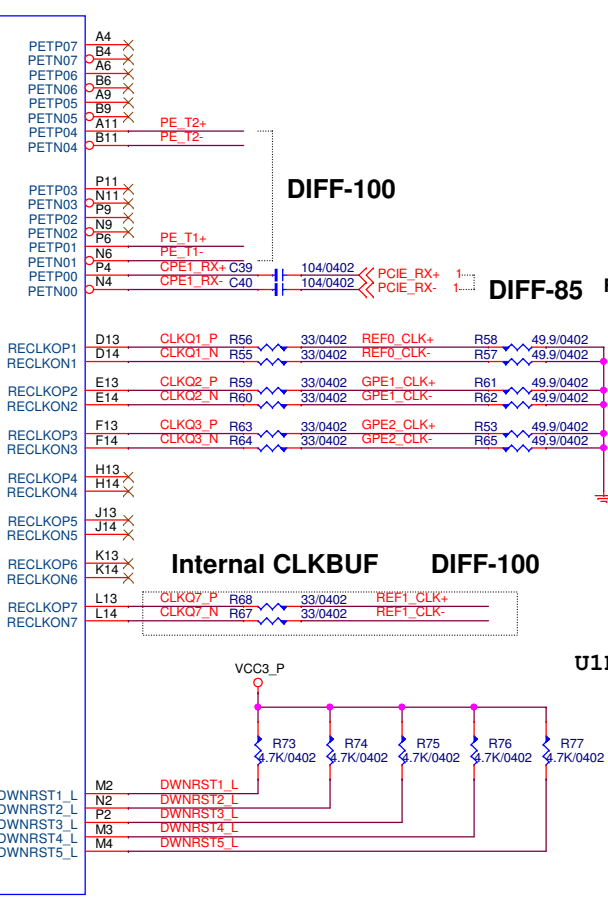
PETP07 A4
PETN07 B4
PETP06 A6
PETN06 B6
PETP05 A9
PETN05 B9
PETP04 A11 PE_T2+
PETN04 B11 PE_T2-

DIFF-100

PETP03 P11
PETN03 N11
PETP02 P9
PETN02 N9
PETP01 P6 PE_T1+
PETN01 N6 PE_T1-
PETP00 P4 CPE1_RX+ C39 104/0402 PCIE_RX+ 1
PETN00 N4 CPE1_RX- C40 104/0402 PCIE_RX- 1

DIFF-85

RECLKOP1 D13 CLKQ1_P R56 33/0402 REF0_CLK+ R58 49.9/0402
RECLKON1 D14 CLKQ1_N R55 33/0402 REF0_CLK- R57 49.9/0402

RECLKOP2 E13 CLKQ2_P R59 33/0402 GPE1_CLK+ R61 49.9/0402
RECLKON2 E14 CLKQ2_N R60 33/0402 GPE1_CLK- R62 49.9/0402

RECLKOP3 F13 CLKQ3_P R63 33/0402 GPE2_CLK+ R53 49.9/0402
RECLKON3 F14 CLKQ3_N R64 33/0402 GPE2_CLK- R65 49.9/0402

RECLKOP4 H13
RECLKON4 H14

RECLKOP5 J13
RECLKON5 J14

RECLKOP6 K13
RECLKON6 K14

Internal CLKBUF DIFF-100

RECLKOP7 L13 CLKQ7_P R68 33/0402 REF1_CLK+
RECLKON7 L14 CLKQ7_N R67 33/0402 REF1_CLK-

U1

VCC3_P

R73 4.7K/0402
R74 4.7K/0402
R75 4.7K/0402
R76 4.7K/0402
R77 4.7K/0402

DWNRST1_L M2 DWNRST1_L
DWNRST2_L N2 DWNRST2_L
DWNRST3_L P2 DWNRST3_L
DWNRST4_L M3 DWNRST4_L
DWNRST5_L M4 DWNRST5_L